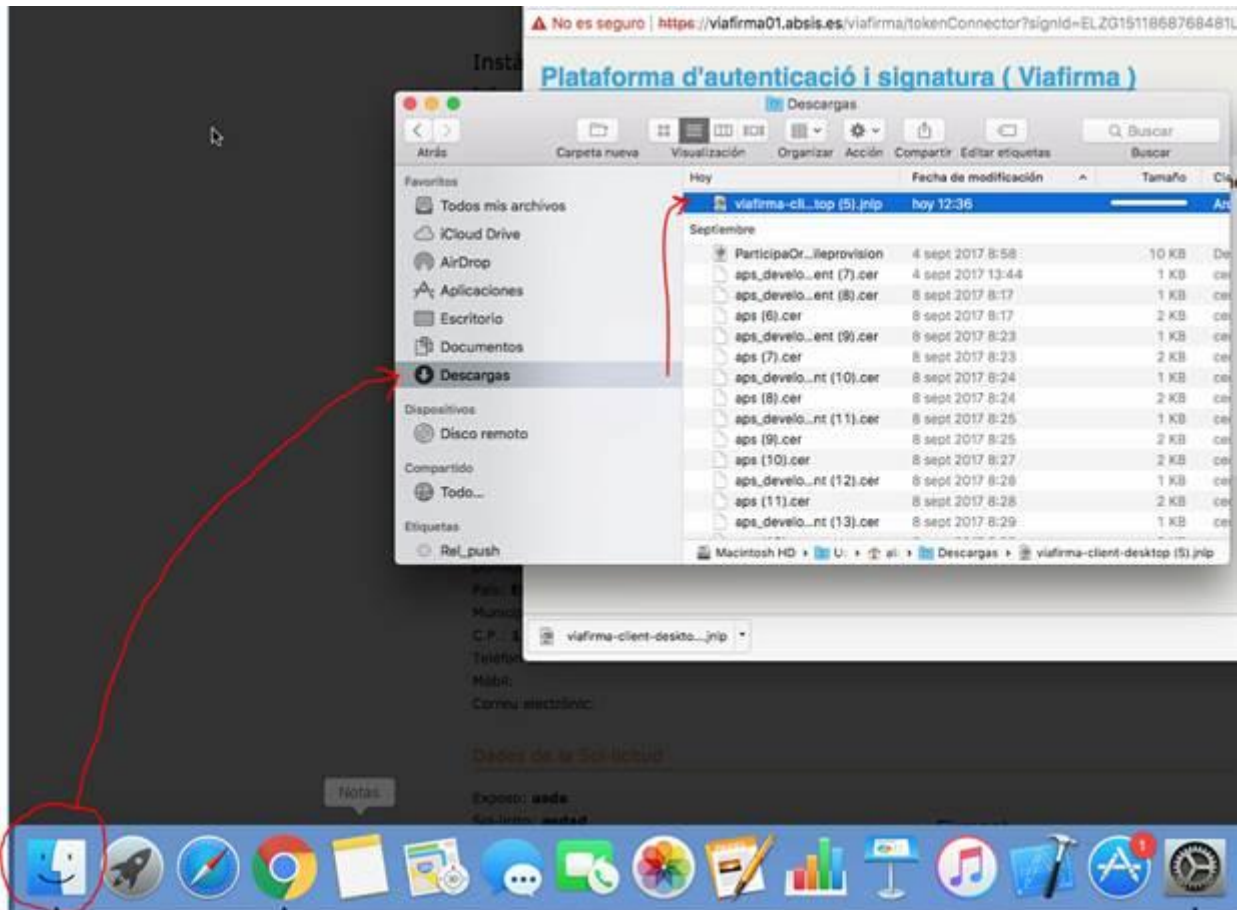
No es seguro | https://viafirma01.absis.es/viafirma/tokenConnector?signId=ELZG1511868768481

Instá

Plataforma d'autenticació i signatura ( Viafirma )

Descargas

Atrás

Carpeta nueva

Visualización

Organizar

Acción

Compartir

Editar etiquetas

Buscar

Buscar

Favoritos

Todos mis archivos

iCloud Drive

AirDrop

Aplicaciones

Escritorio

Documentos

Descargas

Dispositivos

Disco remoto

Compartido

Todo...

Etiquetas

Rel_push

| Hoy | Fecha de modificación | Tamaño | Cl |
|---|---|---|---|
| viafirma-cli...top (5).jnlp | hoy 12:36 | | Ar |
| Septiembre | | | |
| ParticipaOr...ileprovision | 4 sept 2017 8:58 | 10 KB | De |
| aps_develo...ent (7).cer | 4 sept 2017 13:44 | 1 KB | ce |
| aps_develo...ent (8).cer | 8 sept 2017 8:17 | 1 KB | ce |
| aps (6).cer | 8 sept 2017 8:17 | 2 KB | ce |
| aps_develo...ent (9).cer | 8 sept 2017 8:23 | 1 KB | ce |
| aps (7).cer | 8 sept 2017 8:23 | 2 KB | ce |
| aps_develo...nt (10).cer | 8 sept 2017 8:24 | 1 KB | ce |
| aps (8).cer | 8 sept 2017 8:24 | 2 KB | ce |
| aps_develo...nt (11).cer | 8 sept 2017 8:25 | 1 KB | ce |
| aps (9).cer | 8 sept 2017 8:25 | 2 KB | ce |
| aps (10).cer | 8 sept 2017 8:27 | 2 KB | ce |
| aps_develo...nt (12).cer | 8 sept 2017 8:28 | 1 KB | ce |
| aps (11).cer | 8 sept 2017 8:28 | 2 KB | ce |
| aps_develo...nt (13).cer | 8 sept 2017 8:29 | 1 KB | ce |

Macintosh HD › U: › al › Descargas › viafirma-client-desktop (5).jnlp

País: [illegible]

Municip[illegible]

C.P.: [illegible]

Telèfon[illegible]

Mòbil:

Correu electrònic:

viafirma-client-deskto....jnlp

Dades de la Sol·licitud

Notas

Exposo: asda

Sol·licito: asdad

1